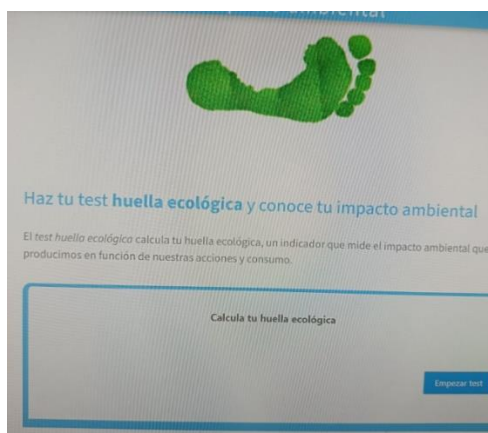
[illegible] ambiental

Haz tu test huella ecológica y conoce tu impacto ambiental

El test huella ecológica calcula tu huella ecológica, un indicador que mide el impacto ambiental que producimos en función de nuestras acciones y consumo.

Calcula tu huella ecológica

Empezar test